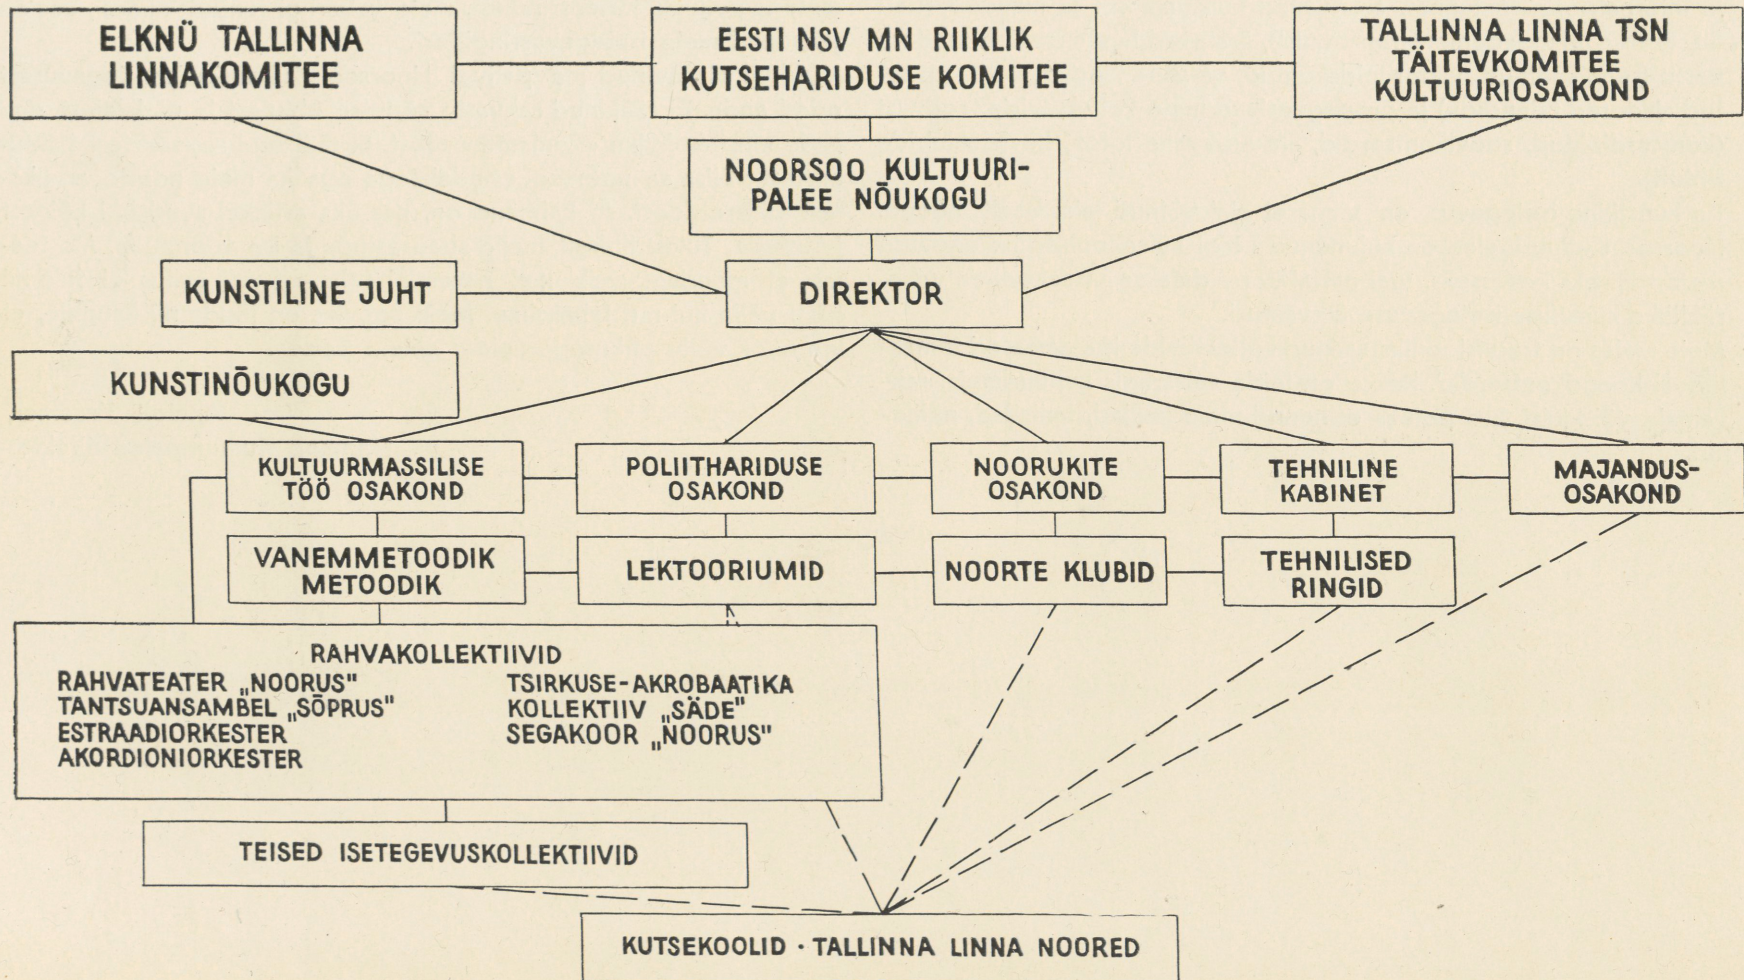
ELKNÜ TALLINNA LINNAKOMITEE

EESTI NSV MN RIIKLIK KUTSEHARIDUSE KOMITEE

TALLINNA LINNA TSN TÄITEVKOMITEE KULTUURIOSAKOND

NOORSOO KULTUURIPALEE NÕUKOGU

KUNSTILINE JUHT

DIREKTOR

KUNSTINÕUKOGU

KULTUURMASSILISE TÖÖ OSAKOND

POLIITHARIDUSE OSAKOND

NOORUKITE OSAKOND

TEHNILINE KABINET

MAJANDUSOSAKOND

VANEMMETOODIK METOODIK

LEKTOORIUMID

NOORTE KLUBID

TEHNILISED RINGID

RAHVAKOLLEKTIIVID
RAHVATEATER „NOORUS"
TANTSUANSAMBEL „SÕPRUS"
ESTRAADIORKESTER
AKORDIONIORKESTER
TSIRKUSE-AKROBAATIKA KOLLEKTIIV „SÄDE"
SEGAKOOR „NOORUS"

TEISED ISETEGEVUSKOLLEKTIIVID

KUTSEKOOLID · TALLINNA LINNA NOORED